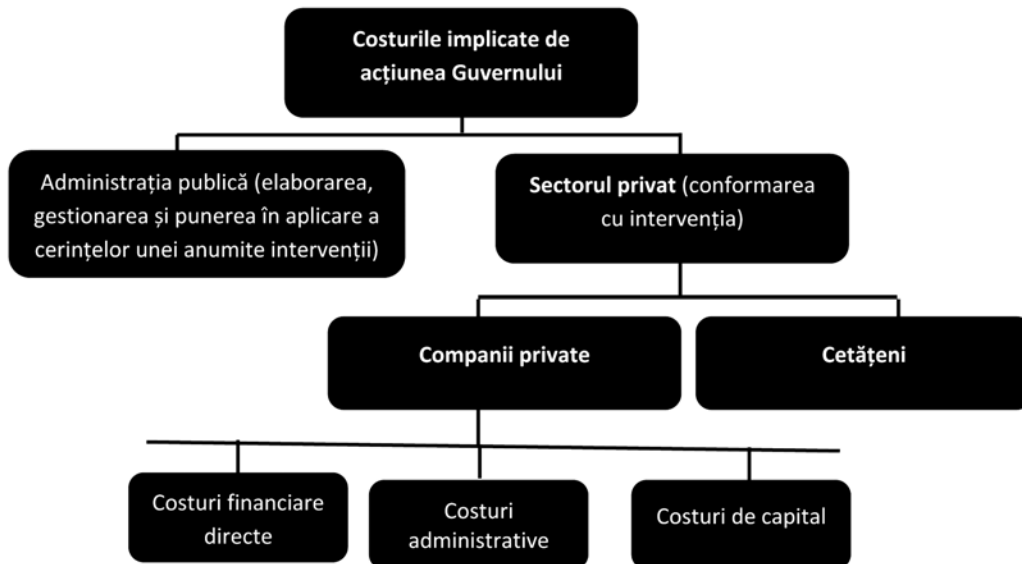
Costurile implicate de acțiunea Guvernului

Administrația publică (elaborarea, gestionarea și punerea în aplicare a cerințelor unei anumite intervenții)

Sectorul privat (conformarea cu intervenția)

Companii private

Cetățeni

Costuri financiare directe

Costuri administrative

Costuri de capital